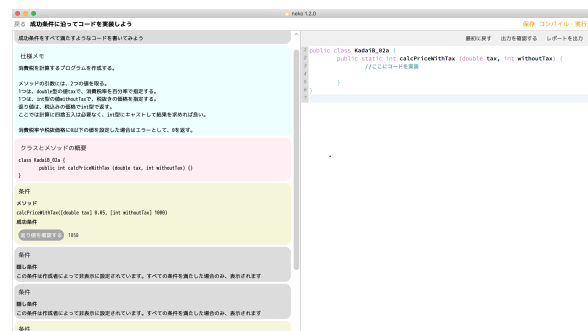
reko 1.2.0

戻る 成功条件に沿ってコードを実装しよう

保存 コンパイル・実行

成功条件をすべて満たすようなコードを書いてみよう

最初に戻す 出力を確認する レポートを出力

仕様メモ

消費税を計算するプログラムを作成する。

メソッドの引数には、2つの値を取る。
1つは、double型の値taxで、消費税率を百分率で指定する。
1つは、int型の値withoutTaxで、税抜きの価格を指定する。
返り値は、税込みの価格でint型で返す。
ここでは計算に四捨五入は必要なく、int型にキャストして結果を求めれば良い。

消費税率や税抜価格に0以下の値を設定した場合はエラーとして、0を返す。

クラスとメソッドの概要

class Kadai10_02a {
    public int calcPriceWithTax (double tax, int withoutTax) {}
}

条件

メソッド
calcPriceWithTax([double tax] 0.05, [int withoutTax] 1000)
成功条件

返り値を確認する 1050

条件
隠し条件
この条件は作成者によって非表示に設定されています。すべての条件を満たした場合のみ、表示されます

条件
隠し条件
この条件は作成者によって非表示に設定されています。すべての条件を満たした場合のみ、表示されます

条件

1 public class Kadai10_02a {
2     public static int calcPriceWithTax (double tax, int withoutTax) {
3         //ここにコードを実装
4
5     }
6 }
7